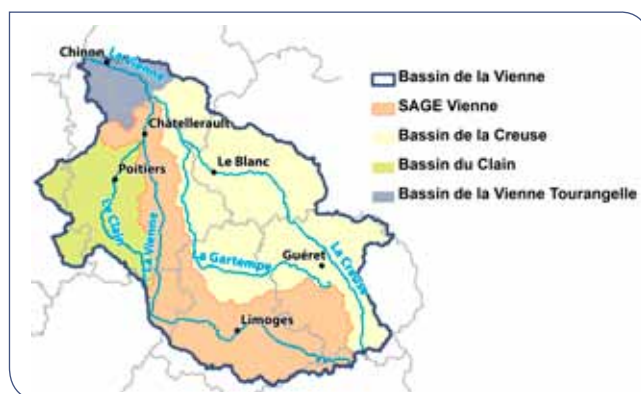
Chinon
La Vienne
Chatellerault
Poitiers
Le Blanc
Le Clain
La Vienne
La Gartempe
Guéret
La Creuse
Limoges

Bassin de la Vienne
SAGE Vienne
Bassin de la Creuse
Bassin du Clain
Bassin de la Vienne Tourangelle